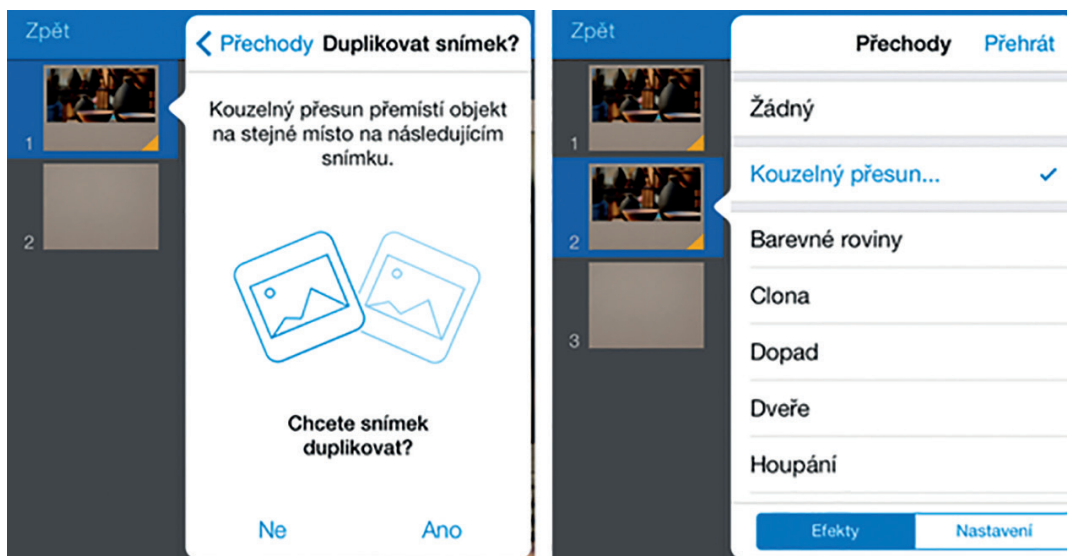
Zpět

1

2

< Přechody Duplikovat snímek?

Kouzelný přesun přemístí objekt na stejné místo na následujícím snímku.

Chcete snímek duplikovat?

Ne Ano

Zpět

1

2

3

Přechody Přehrát

Žádný

Kouzelný přesun... ✓

Barevné roviny

Clona

Dopad

Dveře

Houpání

Efekty Nastavení